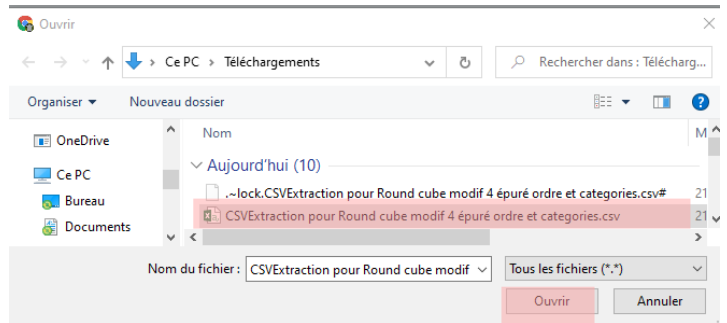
Ouvrir

Ce PC > Téléchargements

Rechercher dans : Télécharg...

Organiser ▾ Nouveau dossier

OneDrive

Ce PC

Bureau

Documents

Nom

M

Aujourd'hui (10)

.~lock.CSVExtraction pour Round cube modif 4 épuré ordre et categories.csv#

21

CSVExtraction pour Round cube modif 4 épuré ordre et categories.csv

21

Nom du fichier : CSVExtraction pour Round cube modif

Tous les fichiers (*.*)

Ouvrir

Annuler